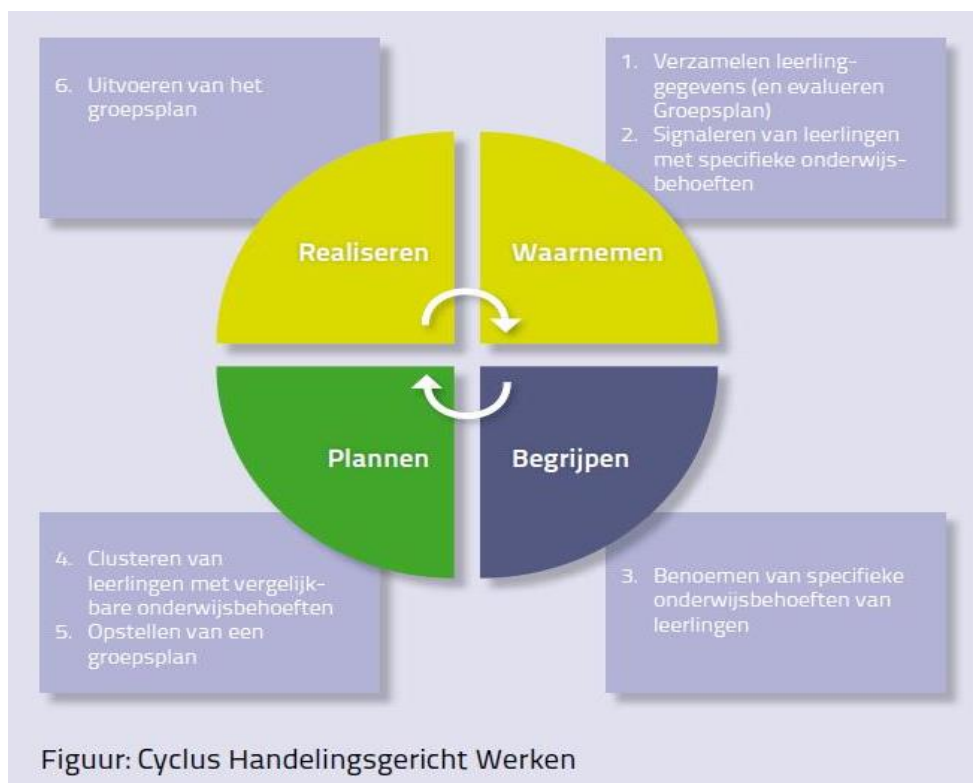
6. Uitvoeren van het groepsplan

1. Verzamelen leerlinggegevens (en evalueren Groepsplan)
2. Signaleren van leerlingen met specifieke onderwijsbehoeften

Realiseren

Waarnemen

Plannen

Begrijpen

4. Clusteren van leerlingen met vergelijkbare onderwijsbehoeften
5. Opstellen van een groepsplan

3. Benoemen van specifieke onderwijsbehoeften van leerlingen

Figuur: Cyclus Handelingsgericht Werken